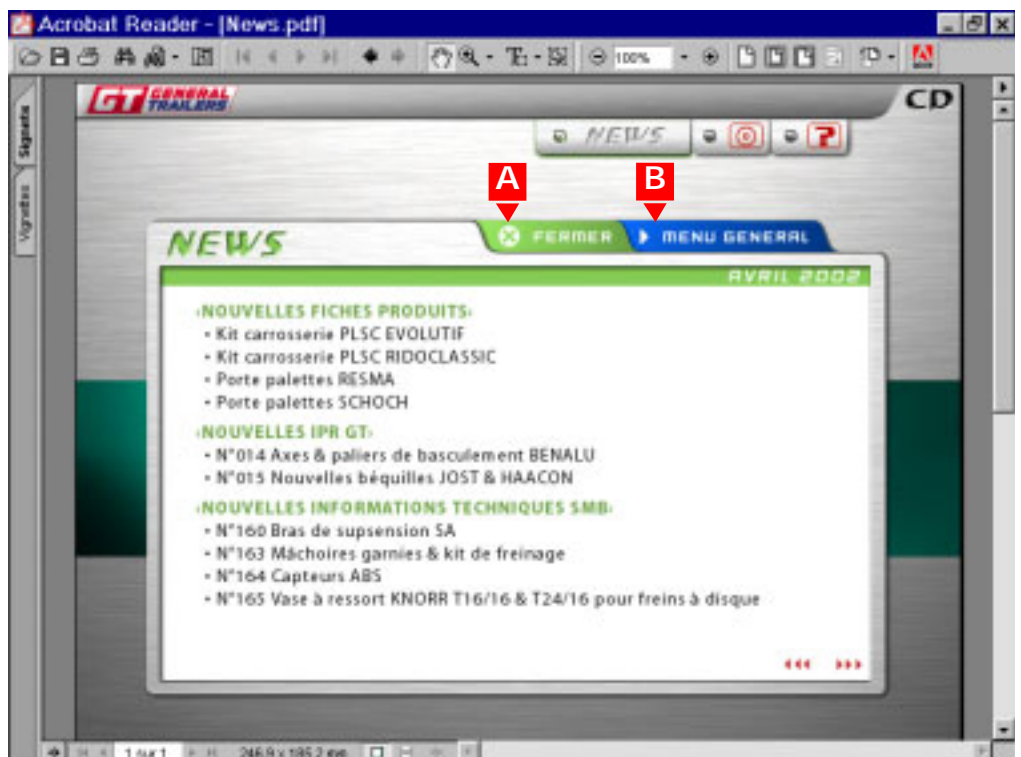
Acrobat Reader - [News.pdf]

100%

Signets
Vignettes

GT GENERAL TRAILERS

CD

NEWS

A

B

NEWS

FERMER

MENU GENERAL

AVRIL 2002

‹NOUVELLES FICHES PRODUITS›
• Kit carrosserie PLSC EVOLUTIF
• Kit carrosserie PLSC RIDOCLASSIC
• Porte palettes RESMA
• Porte palettes SCHOCH

‹NOUVELLES IPR GT›
• N°014 Axes & paliers de basculement BENALU
• N°015 Nouvelles béquilles JOST & HAACON

‹NOUVELLES INFORMATIONS TECHNIQUES SMB›
• N°160 Bras de supsension SA
• N°163 Mâchoires garnies & kit de freinage
• N°164 Capteurs ABS
• N°165 Vase à ressort KNORR T16/16 & T24/16 pour freins à disque

‹‹‹ ›››

1 sur 1

246,9 x 185,2 mm